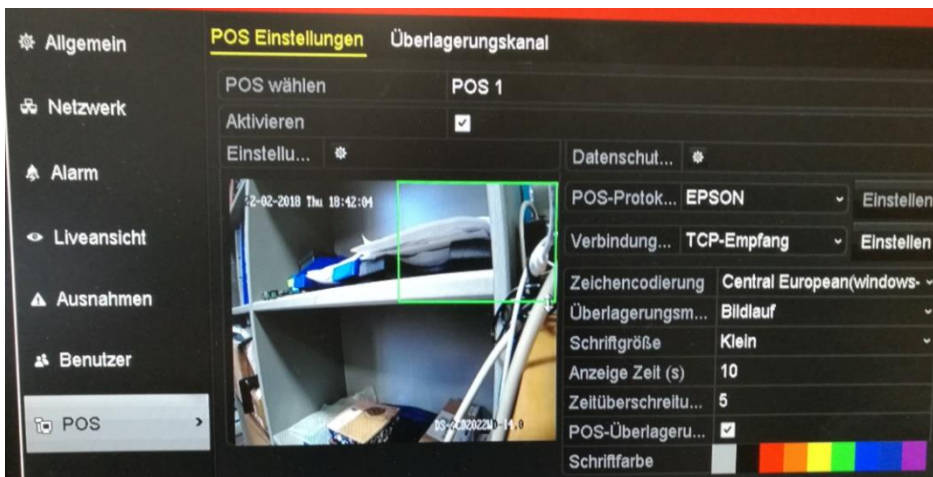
Allgemein
Netzwerk
Alarm
Liveansicht
Ausnahmen
Benutzer
POS

POS Einstellungen
Überlagerungskanal

POS wählen POS 1
Aktivieren ☑
Einstellu...
Datenschut...
POS-Protok... EPSON
Einstellen
Verbindung... TCP-Empfang
Einstellen
Zeichencodierung Central European(windows-
Überlagerungsm... Bildlauf
Schriftgröße Klein
Anzeige Zeit (s) 10
Zeitüberschreitu... 5
POS-Überlageru... ☑
Schriftfarbe

2-02-2018 Thu 18:42:04
DS-2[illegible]